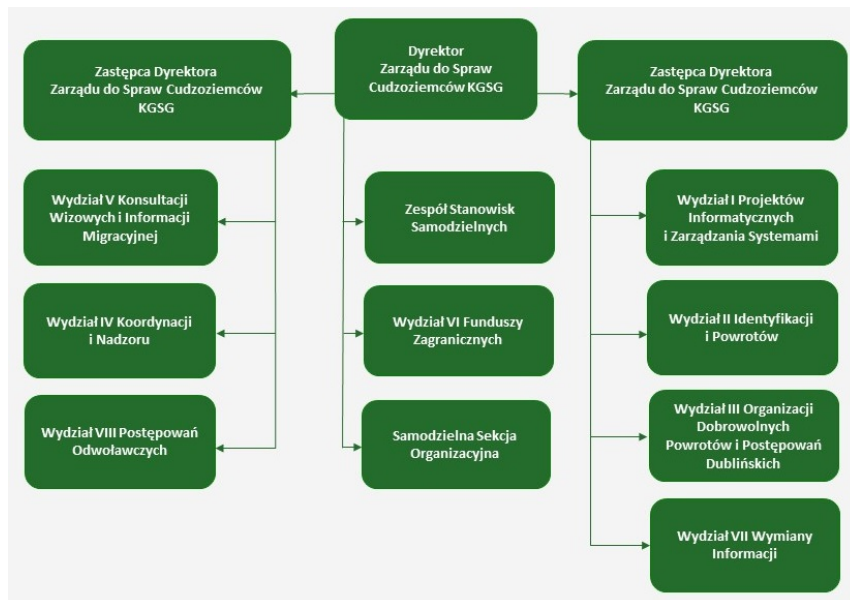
Zastępca Dyrektora Zarządu do Spraw Cudzoziemców KGSG

Dyrektor Zarządu do Spraw Cudzoziemców KGSG

Zastępca Dyrektora Zarządu do Spraw Cudzoziemców KGSG

Wydział V Konsultacji Wizowych i Informacji Migracyjnej

Wydział IV Koordynacji i Nadzoru

Wydział VIII Postępowań Odwoławczych

Zespół Stanowisk Samodzielnych

Wydział VI Funduszy Zagranicznych

Samodzielna Sekcja Organizacyjna

Wydział I Projektów Informatycznych i Zarządzania Systemami

Wydział II Identyfikacji i Powrotów

Wydział III Organizacji Dobrowolnych Powrotów i Postępowań Dublińskich

Wydział VII Wymiany Informacji